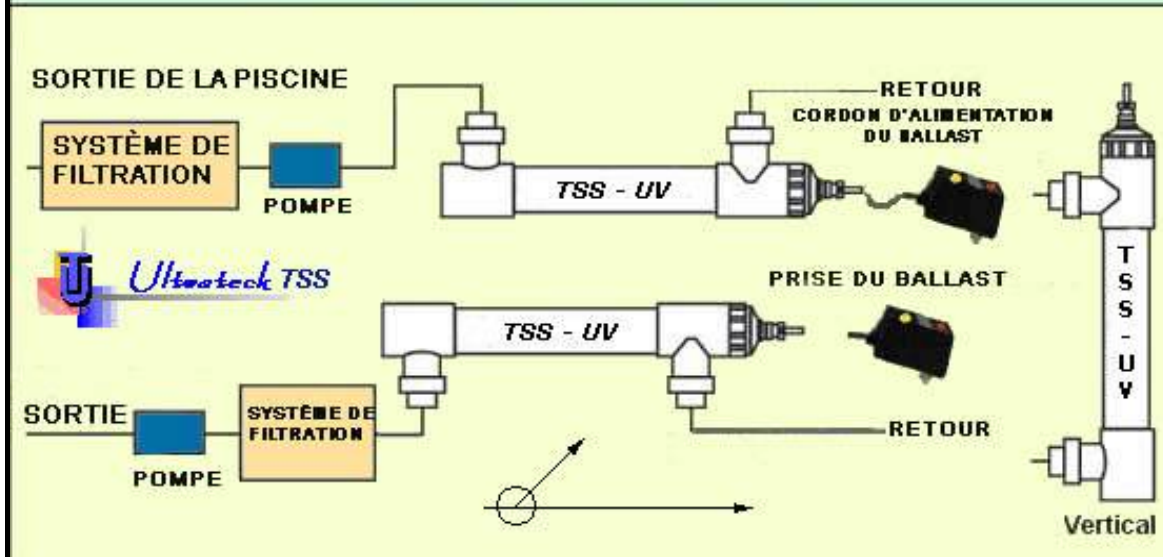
SORTIE DE LA PISCINE

SYSTÈME DE FILTRATION

POMPE

TSS - UV

RETOUR

CORDON D'ALIMENTATION DU BALLAST

Ultratech TSS

PRISE DU BALLAST

TSS - UV

SORTIE

POMPE

SYSTÈME DE FILTRATION

RETOUR

TSS - UV

Vertical